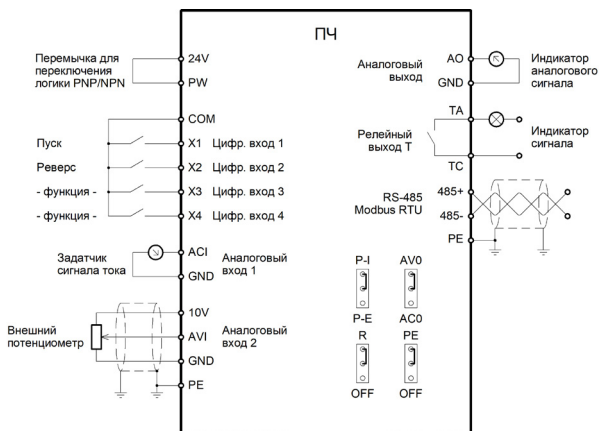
ПЧ

Перемычка для переключения логики PNP/NPN

24V

PW

COM

Пуск

X1 Цифр. вход 1

Реверс

X2 Цифр. вход 2

- функция -

X3 Цифр. вход 3

- функция -

X4 Цифр. вход 4

Задатчик сигнала тока

ACI

GND

Аналоговый вход 1

10V

Внешний потенциометр

AVI

GND

Аналоговый вход 2

PE

Аналоговый выход

AO

GND

Индикатор аналогового сигнала

TA

Релейный выход Т

TC

Индикатор сигнала

RS-485 Modbus RTU

485+

485-

PE

P-I

AV0

P-E

AC0

R

PE

OFF

OFF